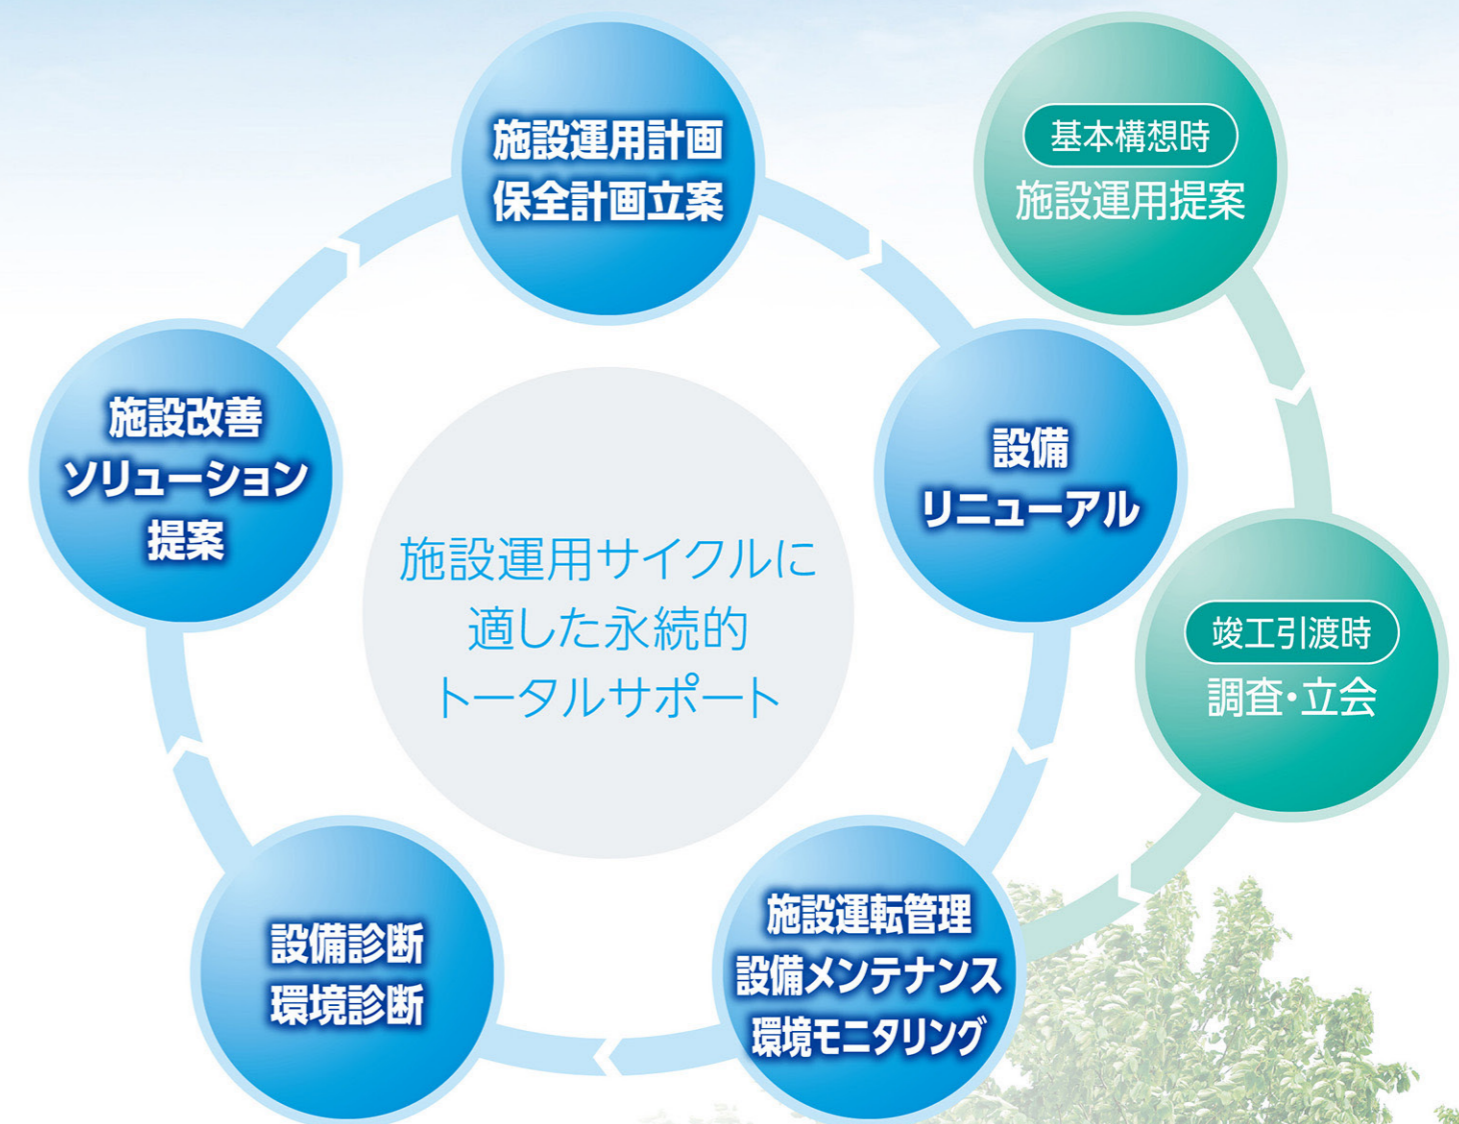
施設運用計画
保全計画立案

基本構想時
施設運用提案

施設改善
ソリューション
提案

設備
リニューアル

施設運用サイクルに
適した永続的
トータルサポート

竣工引渡時
調査・立会

設備診断
環境診断

施設運転管理
設備メンテナンス
環境モニタリング